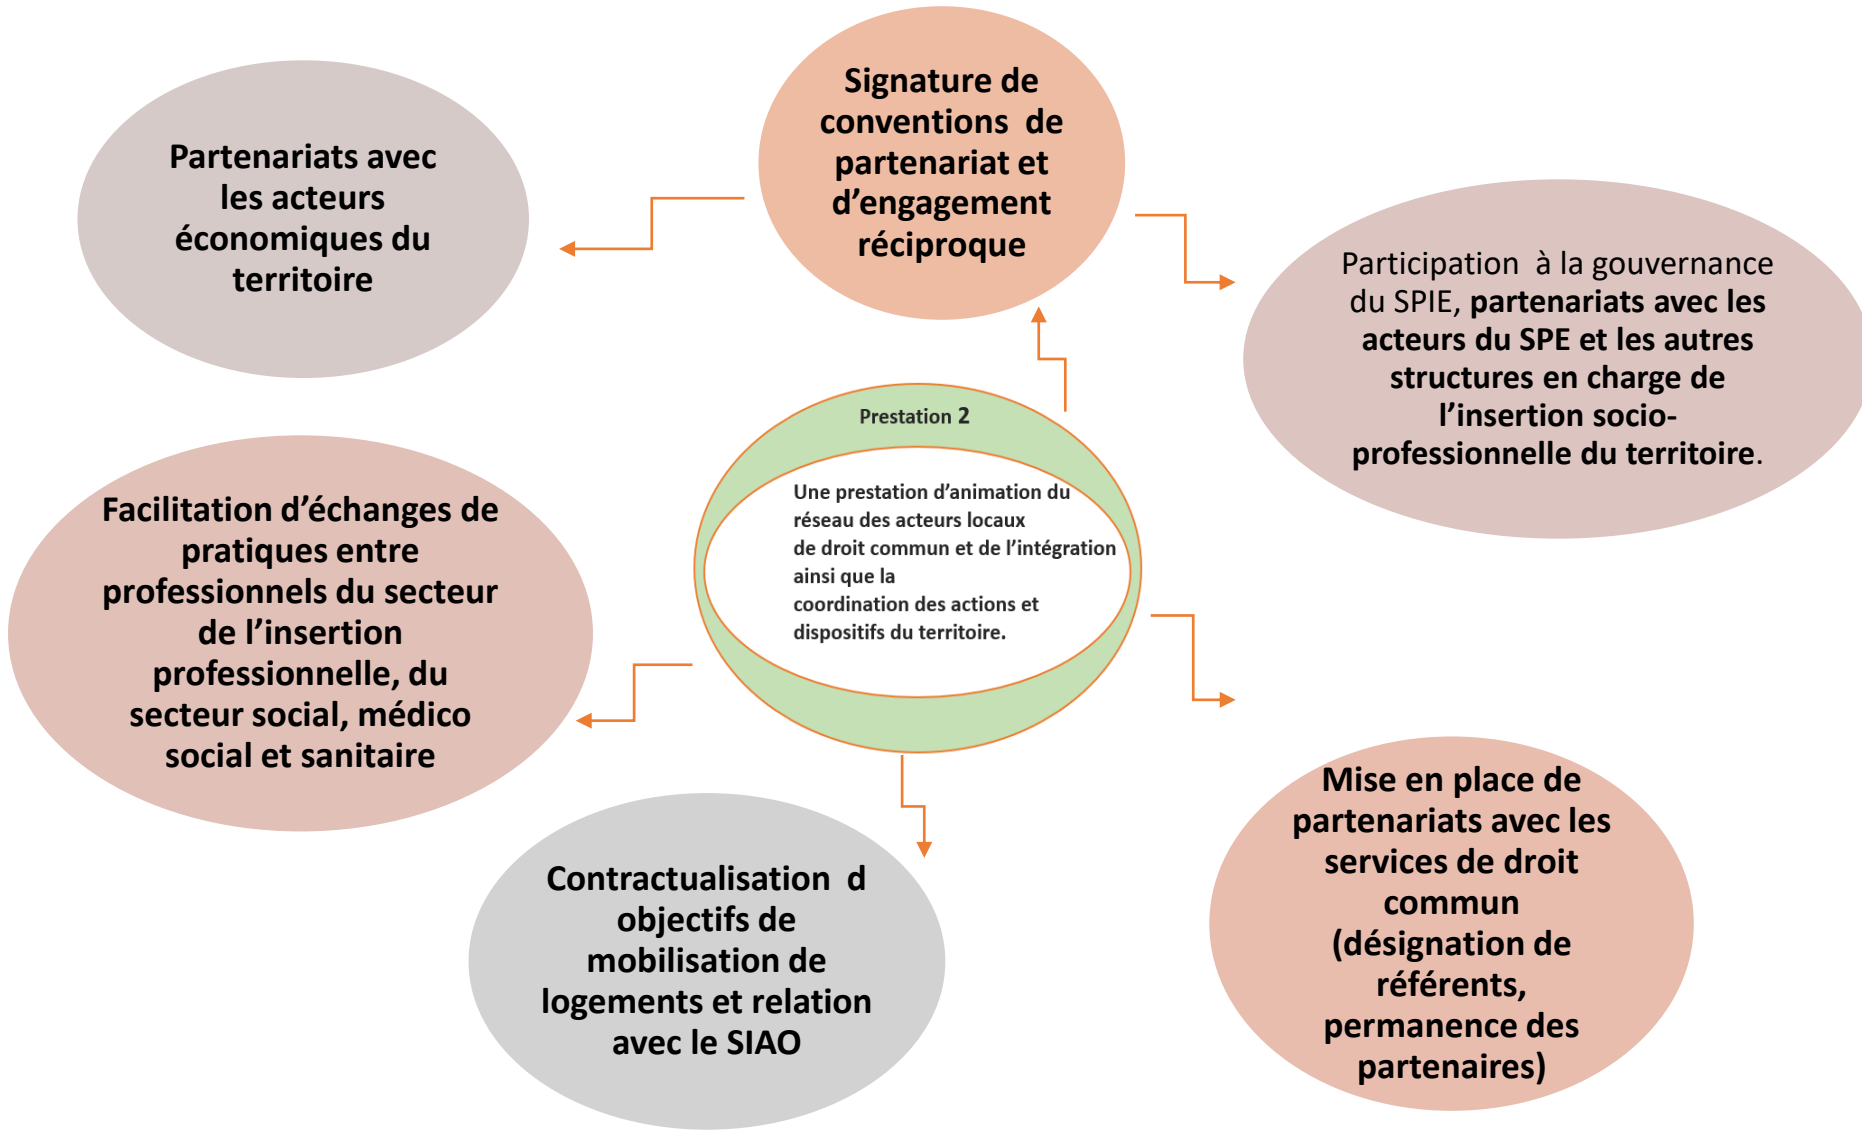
Signature de conventions de partenariat et d'engagement réciproque

Partenariats avec les acteurs économiques du territoire

Participation à la gouvernance du SPIE, partenariats avec les acteurs du SPE et les autres structures en charge de l'insertion socio-professionnelle du territoire.

Prestation 2

Une prestation d'animation du réseau des acteurs locaux de droit commun et de l'intégration ainsi que la coordination des actions et dispositifs du territoire.

Facilitation d'échanges de pratiques entre professionnels du secteur de l'insertion professionnelle, du secteur social, médico social et sanitaire

Contractualisation d objectifs de mobilisation de logements et relation avec le SIAO

Mise en place de partenariats avec les services de droit commun (désignation de référents, permanence des partenaires)